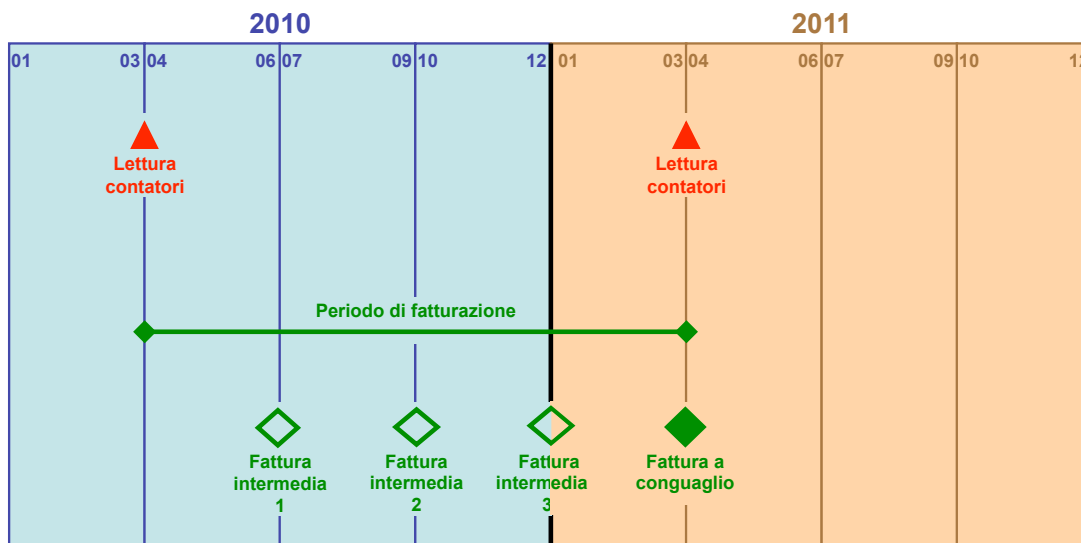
2010

2011

01 03 04 06 07 09 10 12 01 03 04 06 07 09 10 12

Lettura contatori

Lettura contatori

Periodo di fatturazione

Fattura intermedia 1

Fattura intermedia 2

Fattura intermedia 3

Fattura a conguaglio